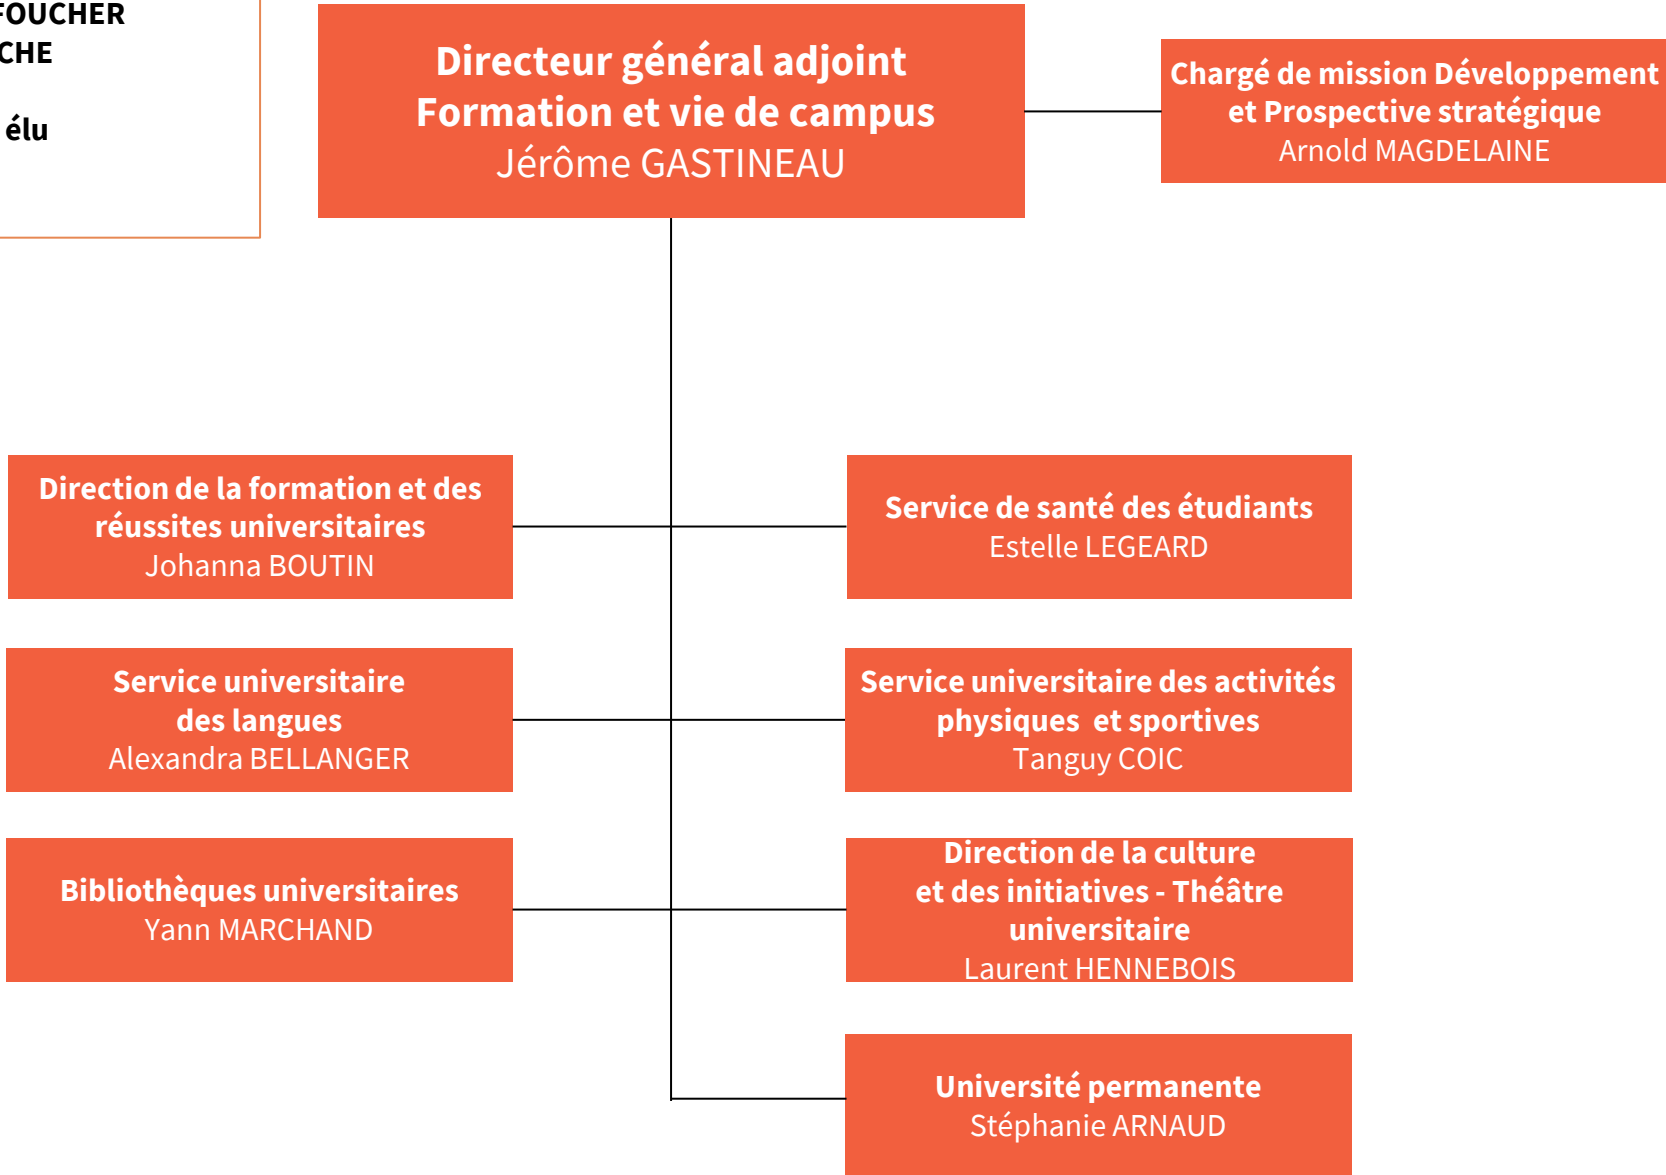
FOUCHER
CHE

élu

Directeur général adjoint
Formation et vie de campus
Jérôme GASTINEAU

Chargé de mission Développement et Prospective stratégique
Arnold MAGDELAINE

Direction de la formation et des réussites universitaires
Johanna BOUTIN

Service de santé des étudiants
Estelle LEGEARD

Service universitaire des langues
Alexandra BELLANGER

Service universitaire des activités physiques et sportives
Tanguy COIC

Bibliothèques universitaires
Yann MARCHAND

Direction de la culture et des initiatives - Théâtre universitaire
Laurent HENNEBOIS

Université permanente
Stéphanie ARNAUD